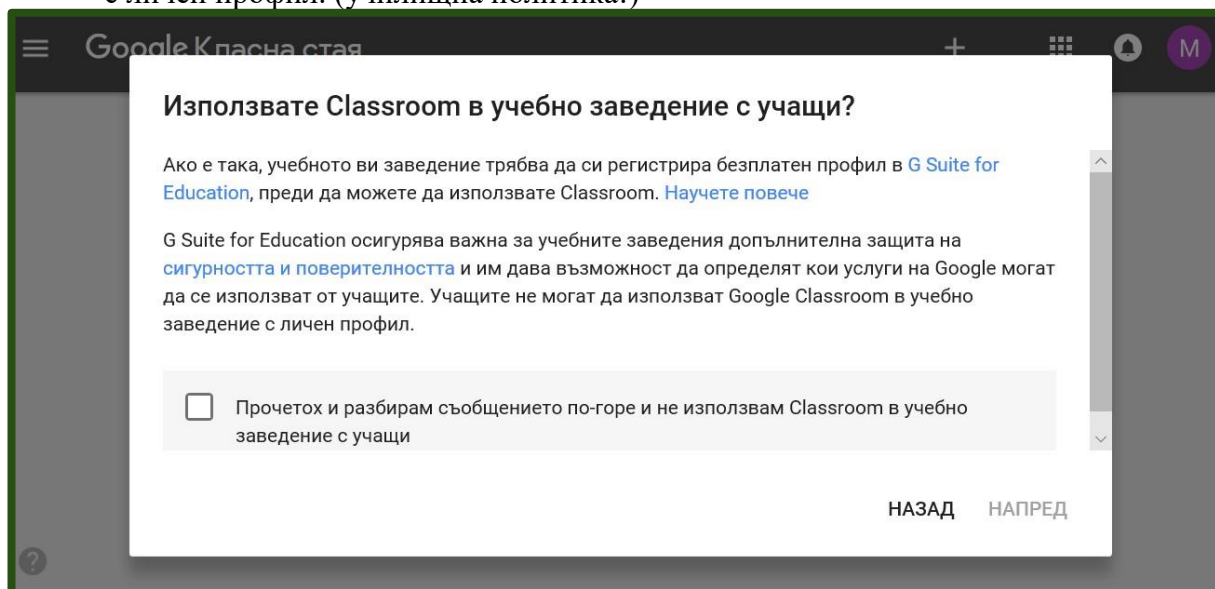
с личен профил. (училищна политика.)

Google Класна стая

M

Използвате Classroom в учебно заведение с учащи?

Ако е така, учебното ви заведение трябва да си регистрира безплатен профил в G Suite for Education, преди да можете да използвате Classroom. Научете повече

G Suite for Education осигурява важна за учебните заведения допълнителна защита на сигурността и поверителността и им дава възможност да определят кои услуги на Google могат да се използват от учащите. Учащите не могат да използват Google Classroom в учебно заведение с личен профил.

Прочетох и разбирам съобщението по-горе и не използвам Classroom в учебно заведение с учащи

НАЗАД НАПРЕД